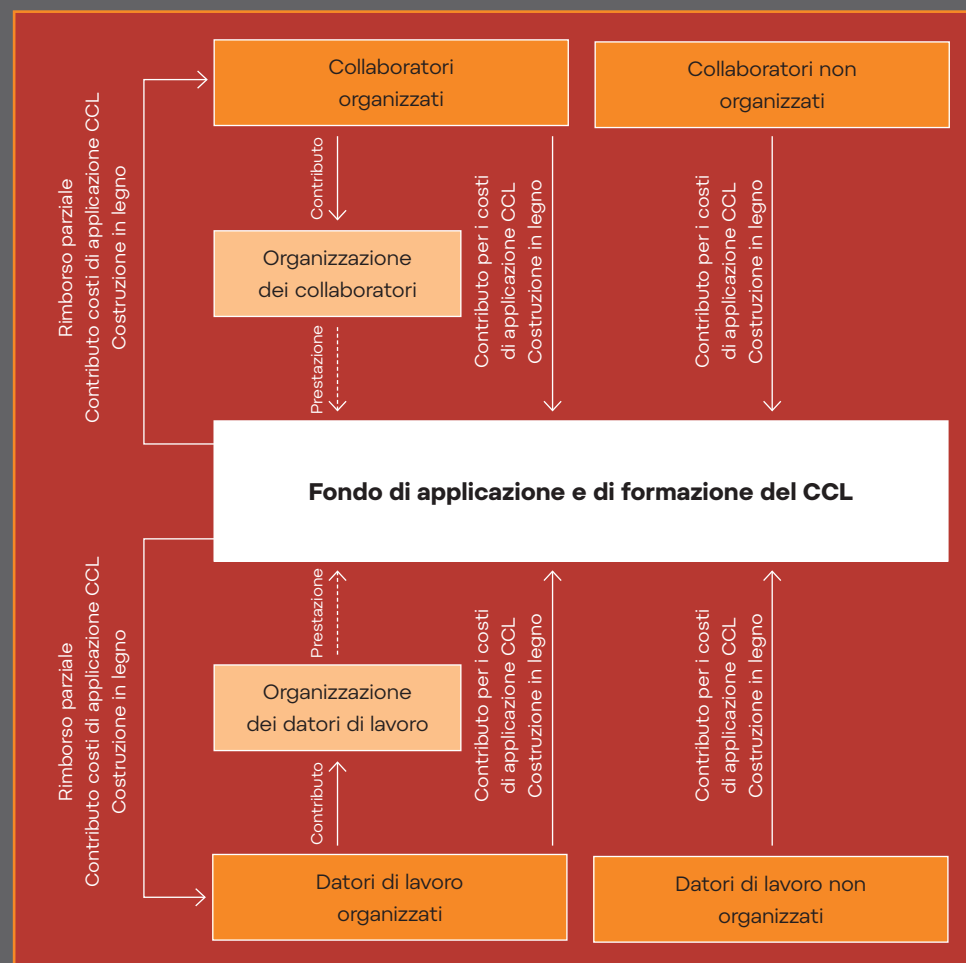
Rimborso parziale
Contributo costi di applicazione CCL
Costruzione in legno

Collaboratori organizzati

Collaboratori non organizzati

Contributo

Organizzazione dei collaboratori

Prestazione

Contributo per i costi di applicazione CCL Costruzione in legno

Contributo per i costi di applicazione CCL Costruzione in legno

Fondo di applicazione e di formazione del CCL

Rimborso parziale
Contributo costi di applicazione CCL
Costruzione in legno

Prestazione

Organizzazione dei datori di lavoro

Contributo

Contributo per i costi di applicazione CCL Costruzione in legno

Contributo per i costi di applicazione CCL Costruzione in legno

Datori di lavoro organizzati

Datori di lavoro non organizzati